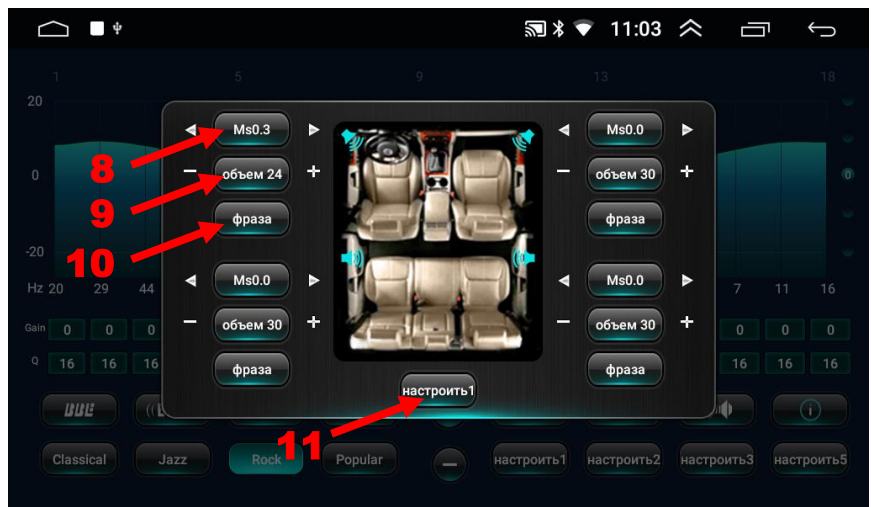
11:03

1 5 9 13 18

20

0

-20

Hz 20 29 44

Gain 0 0 0

Q 16 16 16

◀ Ms0.3 ▶
− объем 24 +
фраза

◀ Ms0.0 ▶
− объем 30 +
фраза

◀ Ms0.0 ▶
− объем 30 +
фраза

◀ Ms0.0 ▶
− объем 30 +
фраза

настроить1

8
9
10
11

7 11 16

0 0 0

16 16 16

Classical Jazz Rock Popular настроить1 настроить2 настроить3 настроить5